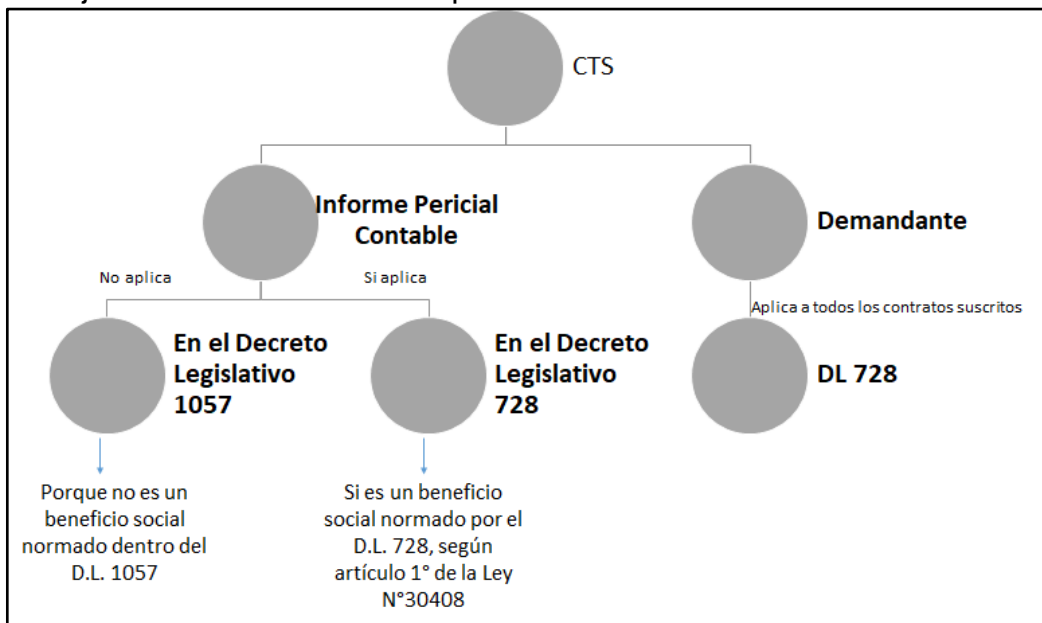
CTS

Informe Pericial Contable

Demandante

No aplica

Si aplica

Aplica a todos los contratos suscritos

En el Decreto Legislativo 1057

En el Decreto Legislativo 728

DL 728

Porque no es un beneficio social normado dentro del D.L. 1057

Si es un beneficio social normado por el D.L. 728, según artículo 1° de la Ley N°30408